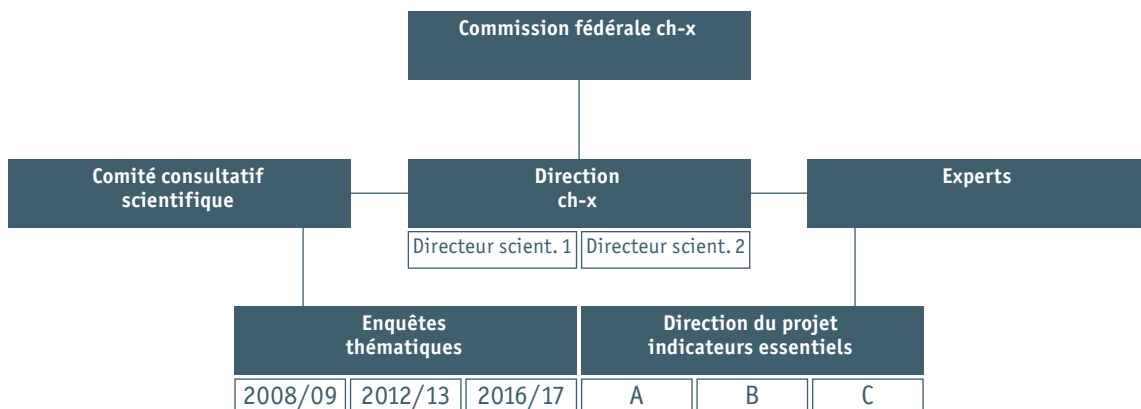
Commission fédérale ch-x

Comité consultatif scientifique

Direction ch-x

Directeur scient. 1

Directeur scient. 2

Experts

Enquêtes thématiques

2008/09

2012/13

2016/17

Direction du projet indicateurs essentiels

A

B

C